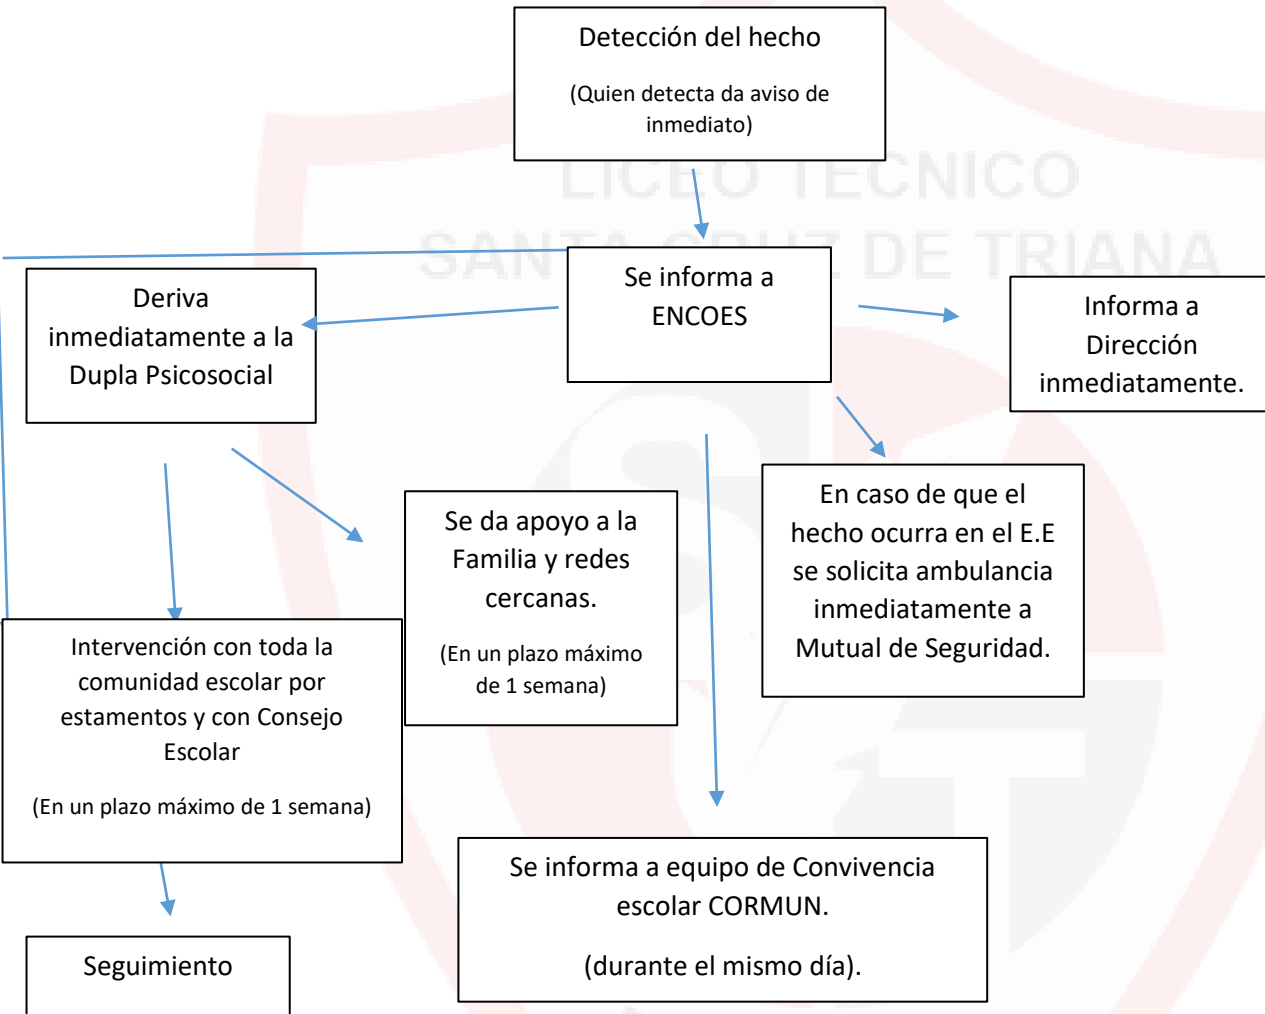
Detección del hecho

(Quien detecta da aviso de inmediato)

LICEO TECNICO SANTA CRUZ DE TRIANA

Se informa a ENCOES

Deriva inmediatamente a la Dupla Psicosocial

Informa a Dirección inmediatamente.

Se da apoyo a la Familia y redes cercanas.

(En un plazo máximo de 1 semana)

En caso de que el hecho ocurra en el E.E se solicita ambulancia inmediatamente a Mutual de Seguridad.

Intervención con toda la comunidad escolar por estamentos y con Consejo Escolar

(En un plazo máximo de 1 semana)

Se informa a equipo de Convivencia escolar CORMUN.

(durante el mismo día).

Seguimiento